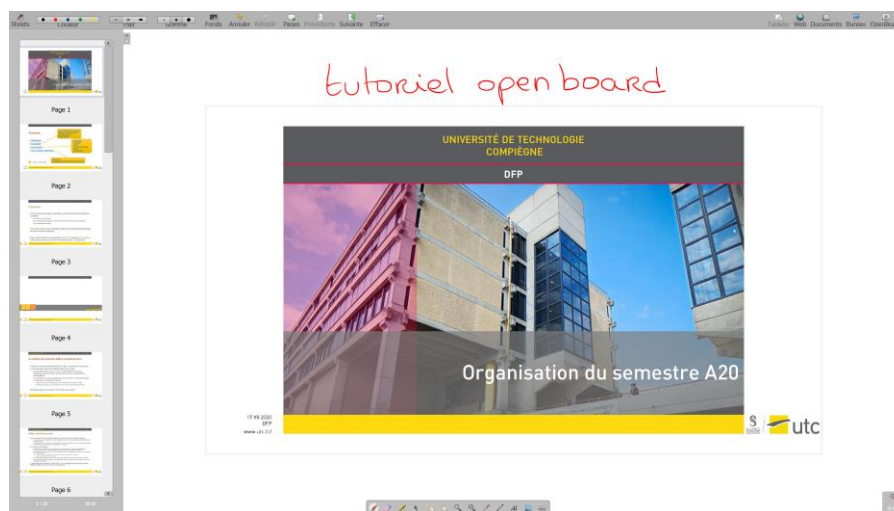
Stylets Couleur Trait Gomme Fonds Annuler Refaire Pages Précédente Suivante Effacer

Tableau Web Documents Bureau OpenBoard

tutoriel open board

Page 1

Page 2

Page 3

Page 4

Page 5

Page 6

UNIVERSITÉ DE TECHNOLOGIE COMPIÈGNE

DFP

Organisation du semestre A20

17 VII 2020
DFP
www.utc.fr

S
utc